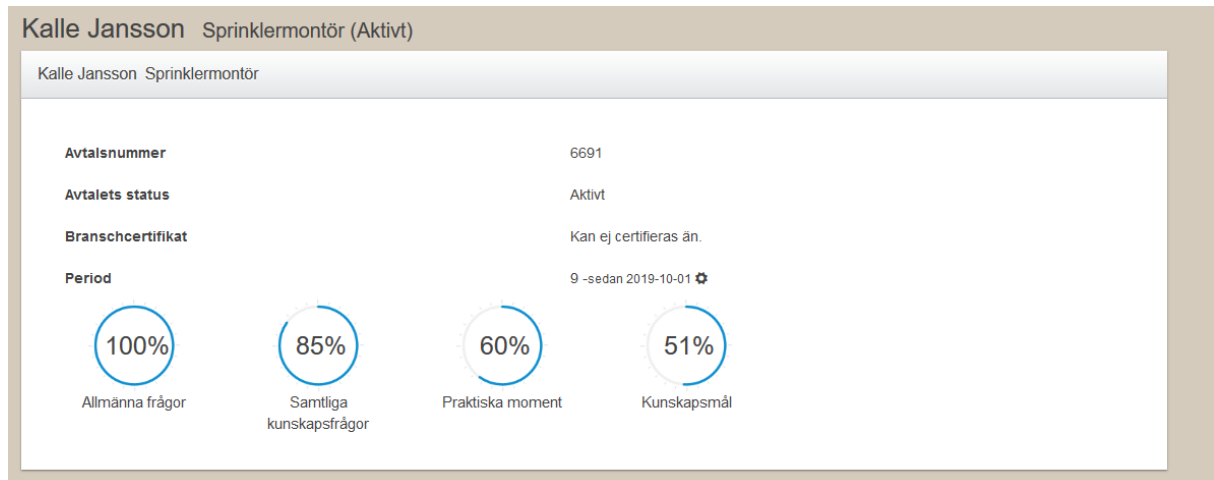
Kalle Jansson Sprinklermontör (Aktivt)

Kalle Jansson Sprinklermontör

| | |
|---|---|
| Avtalsnummer | 6691 |
| Avtalets status | Aktivt |
| Branschcertifikat | Kan ej certifieras än. |
| Period | 9 -sedan 2019-10-01 |

100%
Allmänna frågor

85%
Samtliga kunskapsfrågor

60%
Praktiska moment

51%
Kunskapsmål